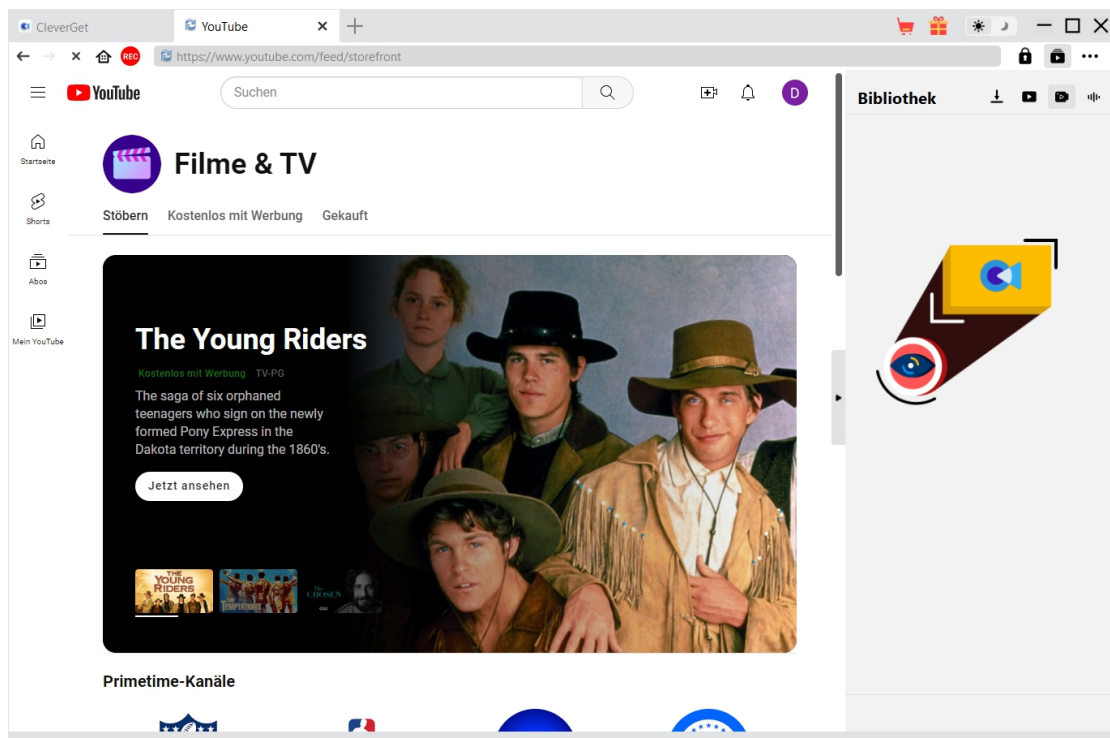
CleverGet
YouTube
REC
https://www.youtube.com/feed/storefront
YouTube
Suchen
D
Startseite
Shorts
Abos
Mein YouTube
Filme & TV
Stöbern
Kostenlos mit Werbung
Gekauft
The Young Riders
Kostenlos mit Werbung TV-PG
The saga of six orphaned teenagers who sign on the newly formed Pony Express in the Dakota territory during the 1860's.
Jetzt ansehen
THE YOUNG RIDERS
THE TEMPTATIONS
THE CHOSEN
Primetime-Kanäle
Bibliothek